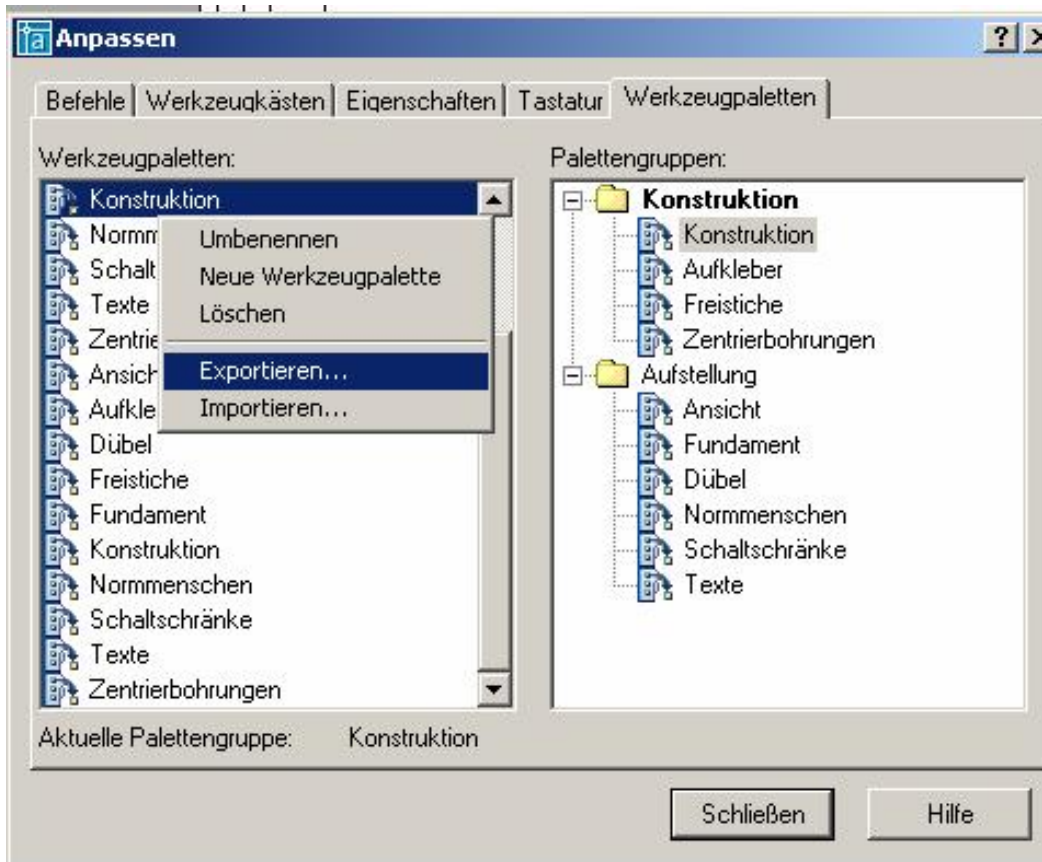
Anpassen

? X

Befehle | Werkzeugkästen | Eigenschaften | Tastatur | Werkzeugpaletten

Werkzeugpaletten:

Konstruktion
Normm
Schalt
Texte
Zentrie
Ansich
Aufkle
Dübel
Freistiche
Fundament
Konstruktion
Normmenschen
Schaltschränke
Texte
Zentrierbohrungen

Umbenennen
Neue Werkzeugpalette
Löschen
Exportieren...
Importieren...

Palettengruppen:

Konstruktion
Konstruktion
Aufkleber
Freistiche
Zentrierbohrungen
Aufstellung
Ansicht
Fundament
Dübel
Normmenschen
Schaltschränke
Texte

Aktuelle Palettengruppe: Konstruktion

Schließen

Hilfe